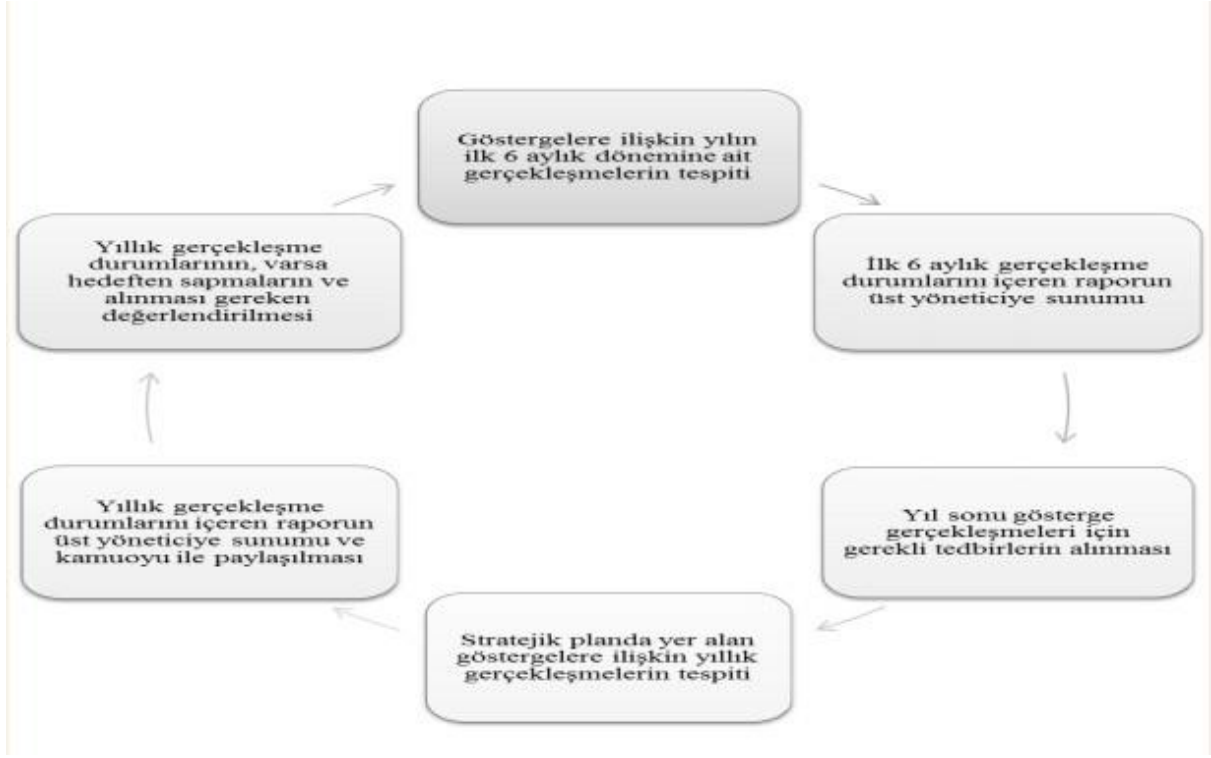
Göstergelere ilişkin yılın ilk 6 aylık dönemine ait gerçekleşmelerin tespiti

İlk 6 aylık gerçekleşme durumlarını içeren raporun üst yöneticiye sunumu

Yıl sonu gösterge gerçekleşmeleri için gerekli tedbirlerin alınması

Stratejik planda yer alan göstergelere ilişkin yıllık gerçekleşmelerin tespiti

Yıllık gerçekleşme durumlarını içeren raporun üst yöneticiye sunumu ve kamuoyu ile paylaşılması

Yıllık gerçekleşme durumlarının, varsa hedeften sapmaların ve alınması gereken değerlendirilmesi